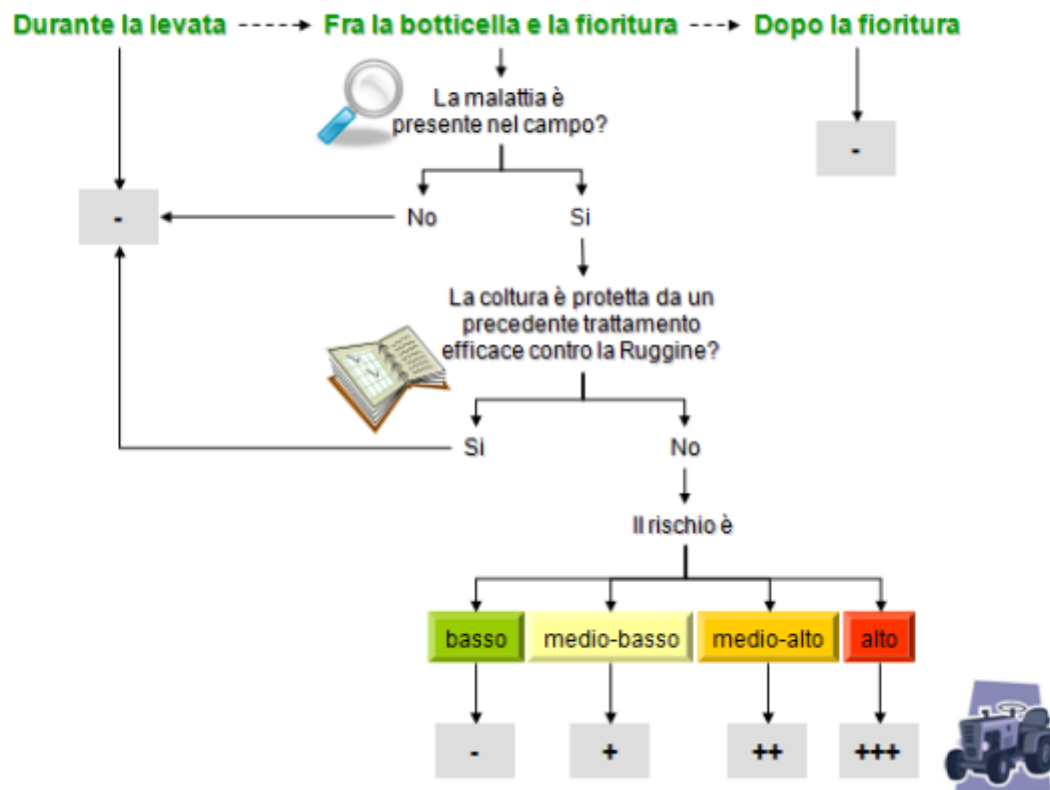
Durante la levata → Fra la botticella e la fioritura → Dopo la fioritura

La malattia è presente nel campo?

-

-

No

Si

La coltura è protetta da un precedente trattamento efficace contro la Ruggine?

Si

No

Il rischio è

basso

medio-basso

medio-alto

alto

-

+

++

+++